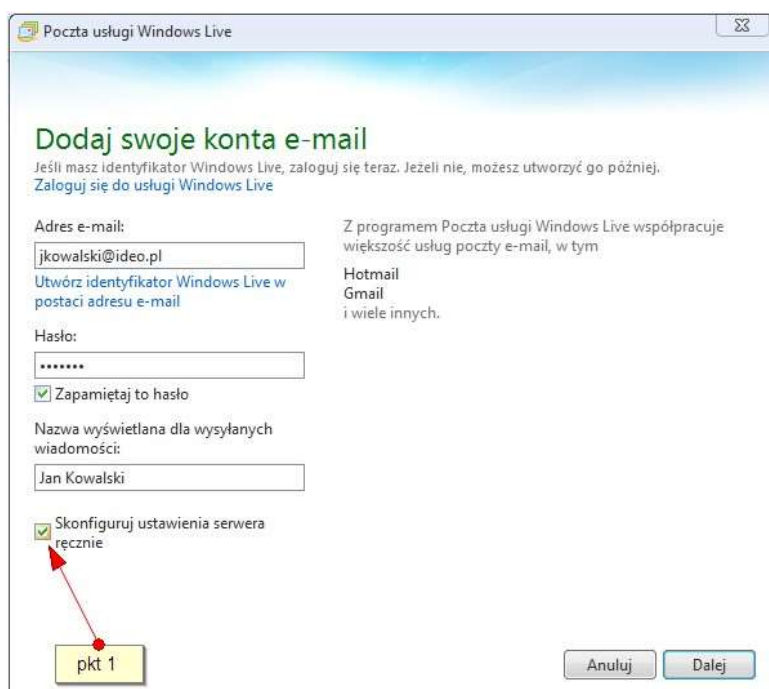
Poczta usługi Windows Live

Dodaj swoje konta e-mail
Jeśli masz identyfikator Windows Live, zaloguj się teraz. Jeżeli nie, możesz utworzyć go później.
Zaloguj się do usługi Windows Live

Adres e-mail:
jkowalski@ideo.pl
Utwórz identyfikator Windows Live w postaci adresu e-mail

Hasło:
•••••••
Zapamiętaj to hasło

Nazwa wyświetlana dla wysyłanych wiadomości:
Jan Kowalski

Skonfiguruj ustawienia serwera ręcznie

Z programem Poczta usługi Windows Live współpracuje większość usług poczty e-mail, w tym
Hotmail
Gmail
i wiele innych.

pkt 1

Anuluj
Dalej